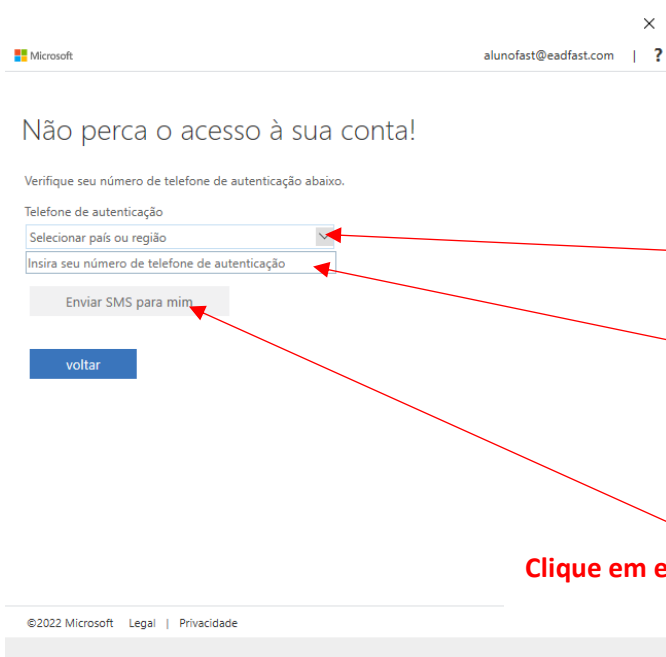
×

Microsoft

alunofast@eadfast.com | ?

Não perca o acesso à sua conta!

Verifique seu número de telefone de autenticação abaixo.

Telefone de autenticação

Selecionar país ou região

Insira seu número de telefone de autenticação

Enviar SMS para mim

voltar

Clique em e

©2022 Microsoft Legal | Privacidade